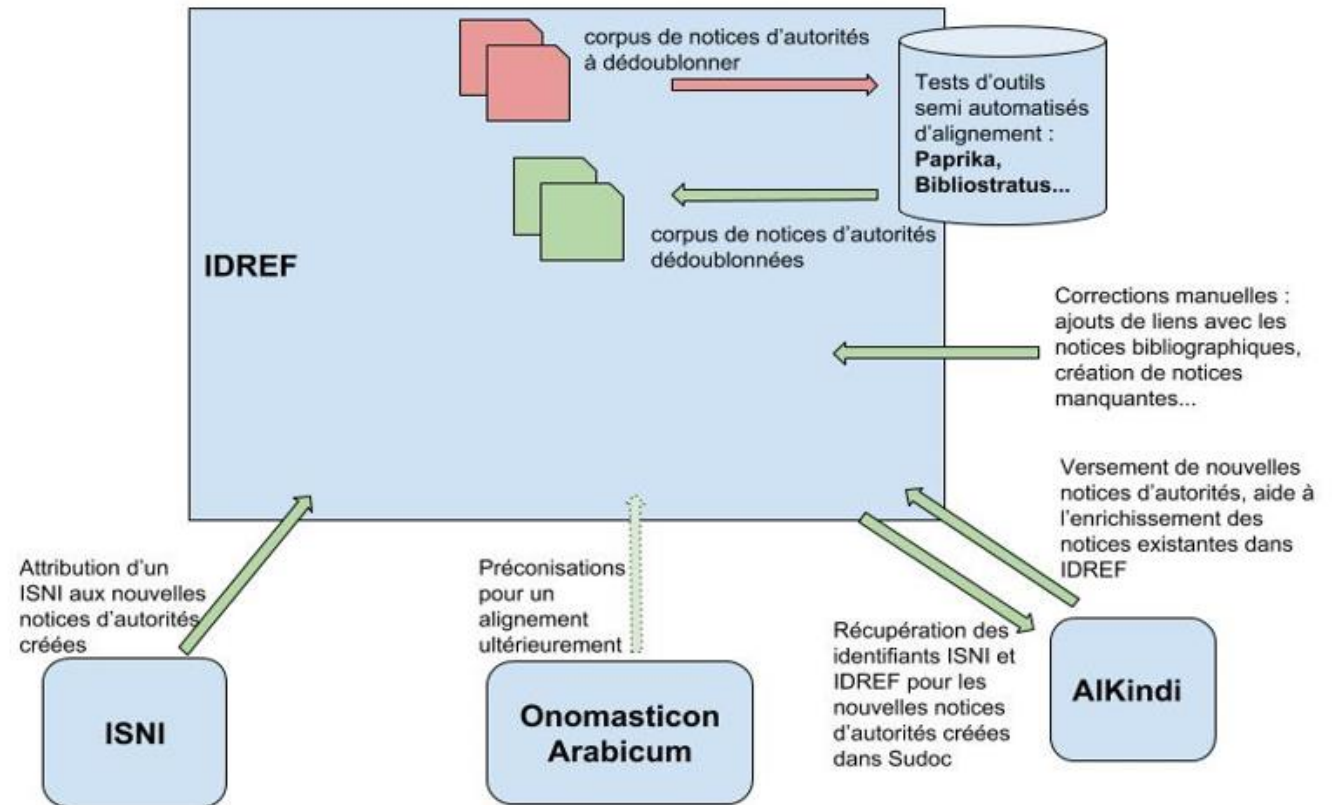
corpus de notices d'autorités à dédoublonner

Tests d'outils semi automatisés d'alignement : **Paprika, Bibliostratus...**

corpus de notices d'autorités dédoublonnées

IDREF

Corrections manuelles : ajouts de liens avec les notices bibliographiques, création de notices manquantes...

Versement de nouvelles notices d'autorités, aide à l'enrichissement des notices existantes dans IDREF

Attribution d'un ISNI aux nouvelles notices d'autorités créées

Préconisations pour un alignement ultérieurement

Récupération des identifiants ISNI et IDREF pour les nouvelles notices d'autorités créées dans Sudoc

ISNI

Onomasticon Arabicum

AlKindi